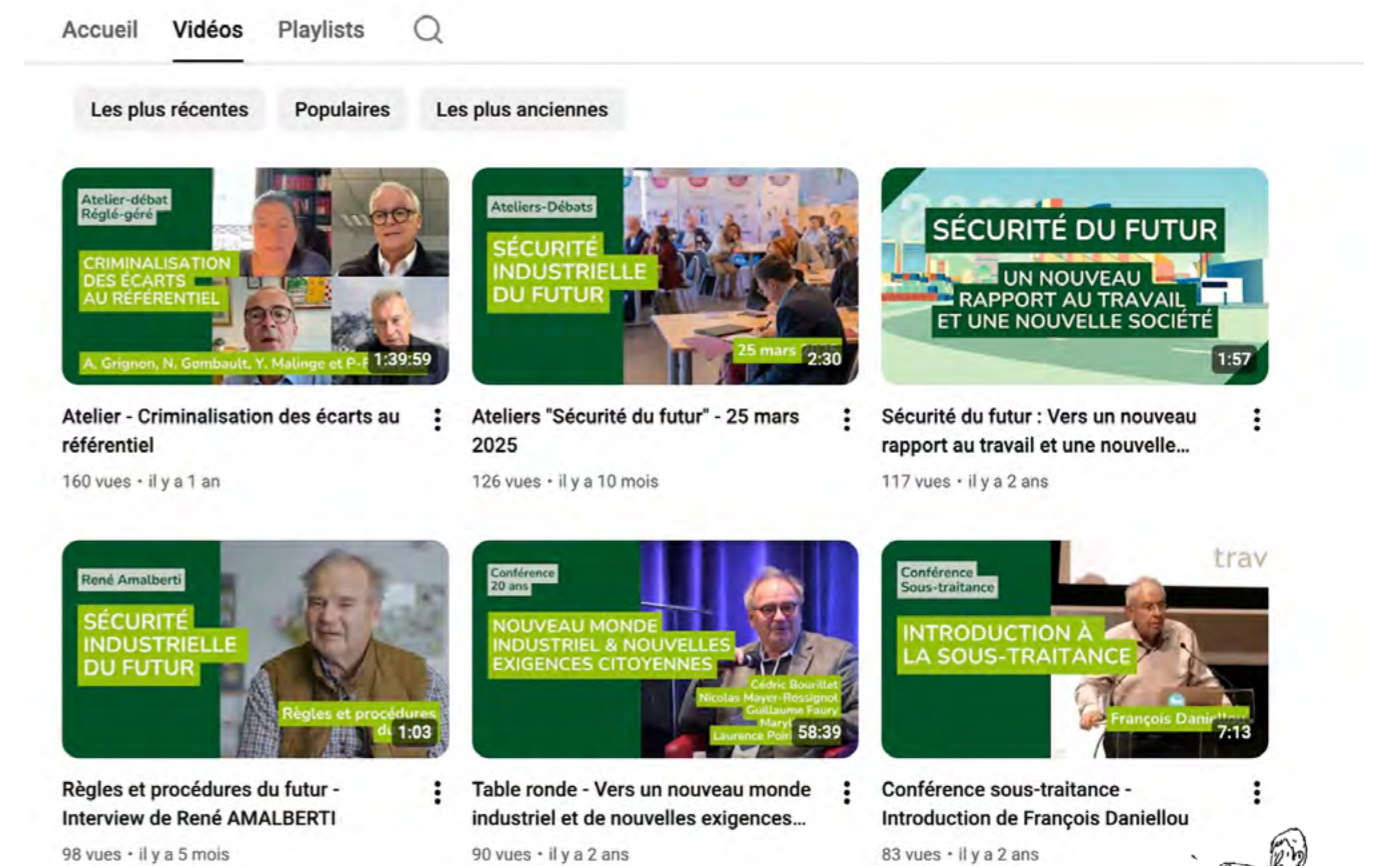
Accueil Vidéos Playlists

Les plus récentes Populaires Les plus anciennes

Atelier-débat Réglé-géré
CRIMINALISATION DES ÉCARTS AU RÉFÉRENTIEL
A. Grignon, N. Gombault, Y. Malinge et P-F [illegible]
1:39:59

Atelier - Criminalisation des écarts au référentiel
160 vues • il y a 1 an

Ateliers-Débats
SÉCURITÉ INDUSTRIELLE DU FUTUR
25 mars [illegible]
2:30

Ateliers "Sécurité du futur" - 25 mars 2025
126 vues • il y a 10 mois

SÉCURITÉ DU FUTUR
UN NOUVEAU RAPPORT AU TRAVAIL ET UNE NOUVELLE SOCIÉTÉ
1:57

Sécurité du futur : Vers un nouveau rapport au travail et une nouvelle...
117 vues • il y a 2 ans

René Amalberti
SÉCURITÉ INDUSTRIELLE DU FUTUR
Règles et procédures du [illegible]
1:03

Règles et procédures du futur - Interview de René AMALBERTI
98 vues • il y a 5 mois

Conférence 20 ans
NOUVEAU MONDE INDUSTRIEL & NOUVELLES EXIGENCES CITOYENNES
Cédric Bourillet
Nicolas Mayer-Rossignol
Guillaume Faury
Mary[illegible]
Laurence Poi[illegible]
58:39

Table ronde - Vers un nouveau monde industriel et de nouvelles exigences...
90 vues • il y a 2 ans

Conférence Sous-traitance
trav
INTRODUCTION À LA SOUS-TRAITANCE
François Daniel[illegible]
7:13

Conférence sous-traitance - Introduction de François Daniellou
83 vues • il y a 2 ans